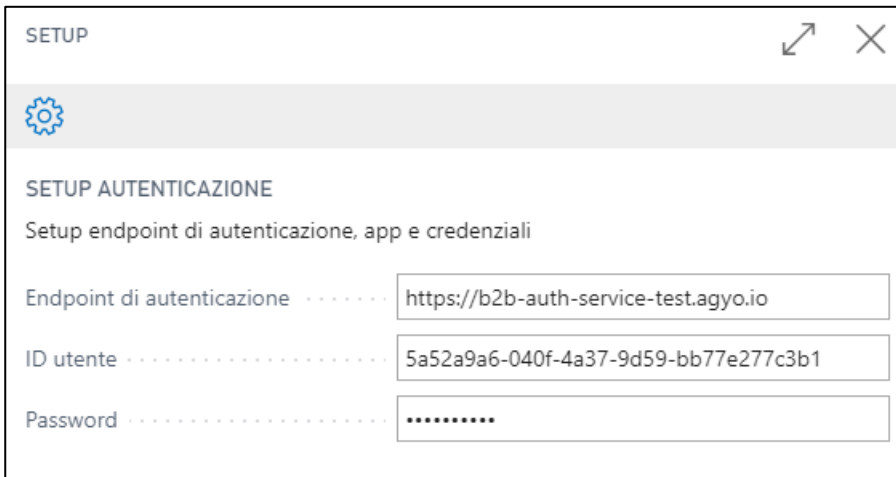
SETUP

SETUP AUTENTICAZIONE

Setup endpoint di autenticazione, app e credenziali

Endpoint di autenticazione https://b2b-auth-service-test.agyo.io

ID utente 5a52a9a6-040f-4a37-9d59-bb77e277c3b1

Password ••••••••••